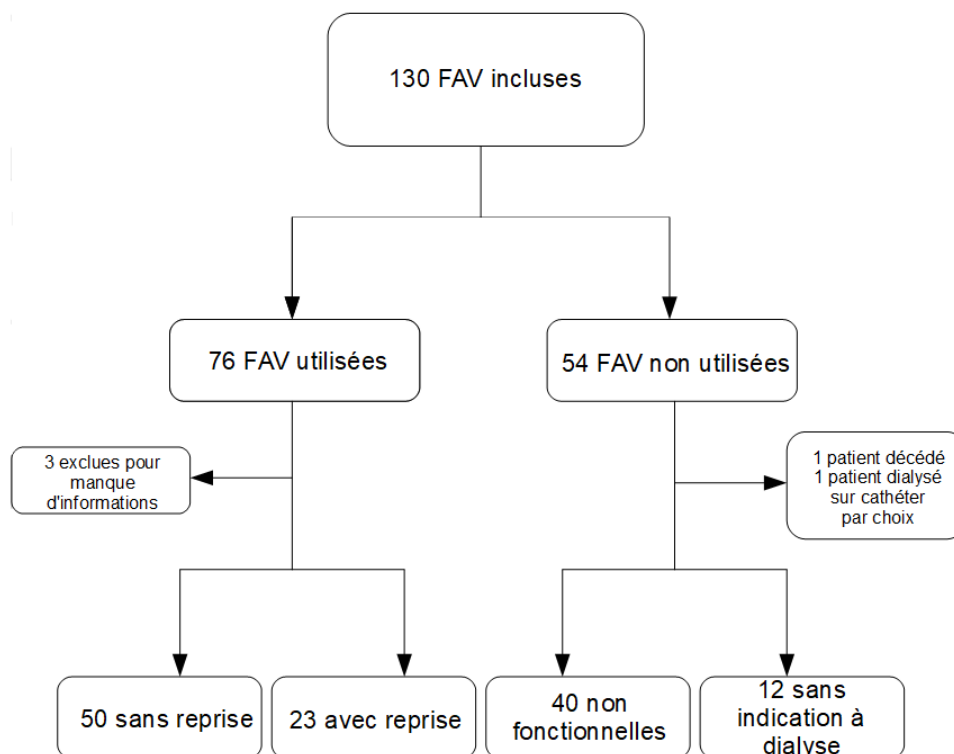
130 FAV incluses

76 FAV utilisées

54 FAV non utilisées

3 exclues pour manque d'informations

1 patient décédé
1 patient dialysé sur cathéter par choix

50 sans reprise

23 avec reprise

40 non fonctionnelles

12 sans indication à dialyse